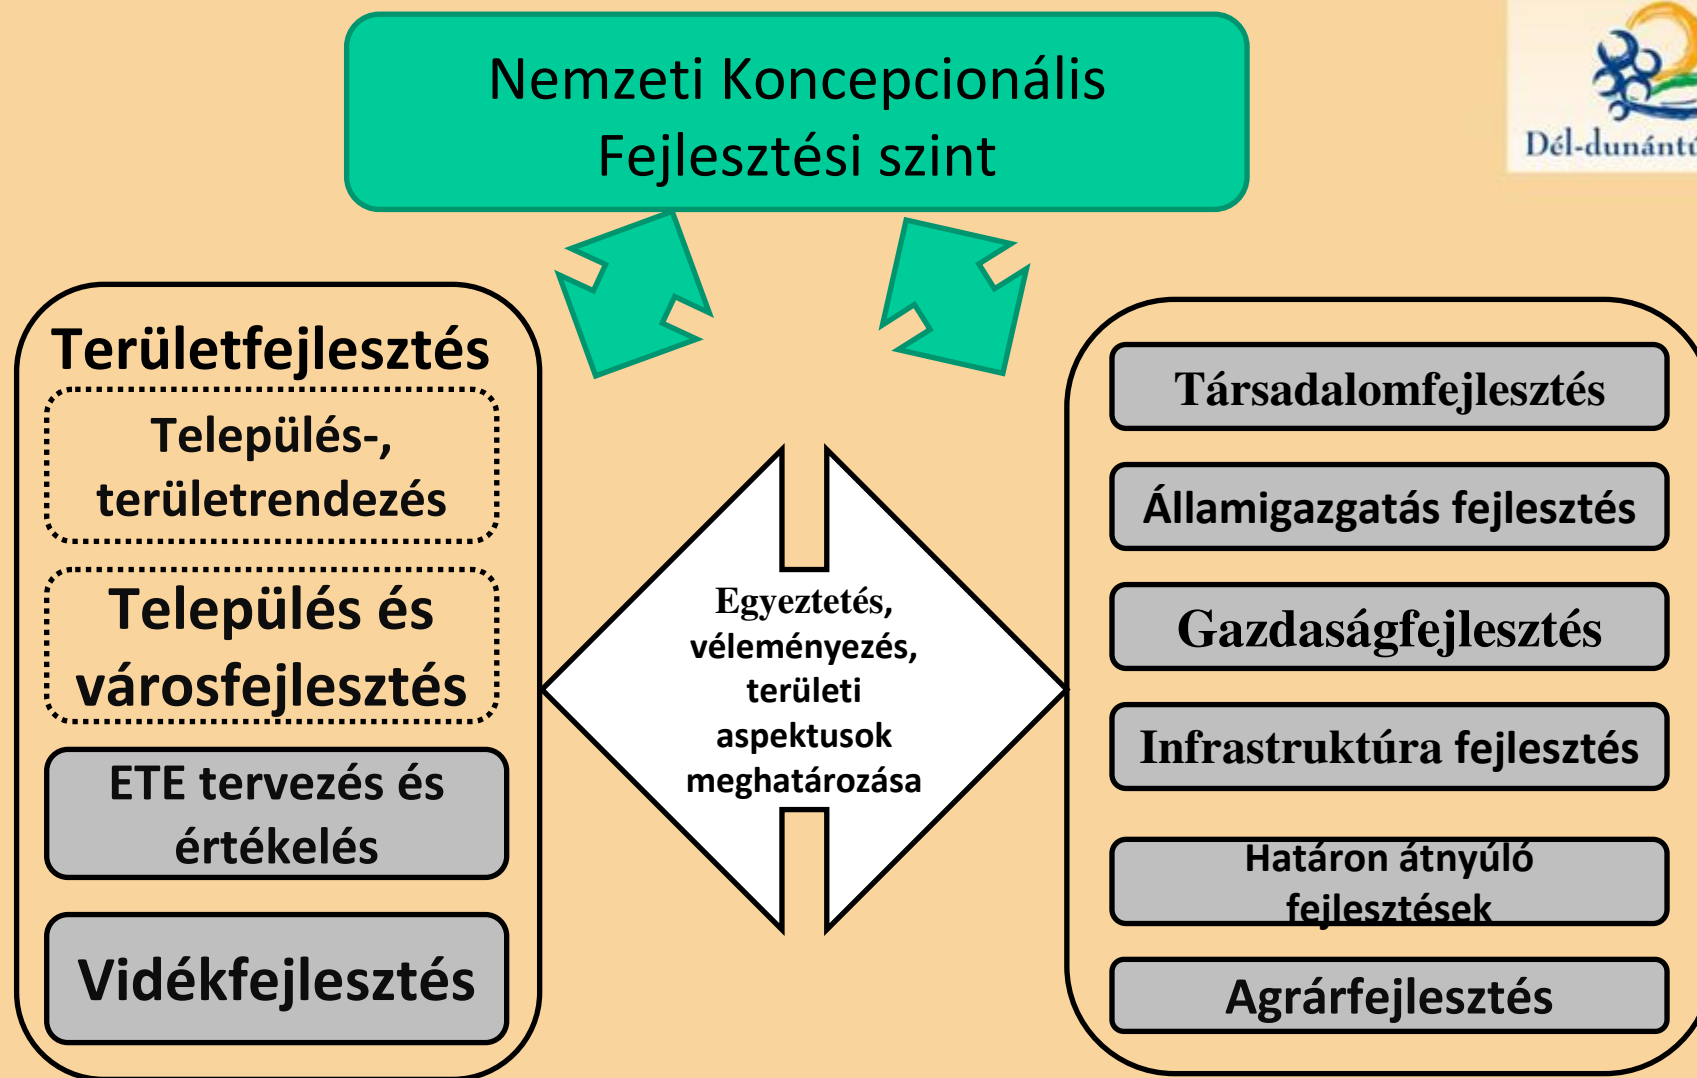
Nemzeti Koncepcionális Fejlesztési szint

Dél-dunánt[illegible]

Területfejlesztés

Település-, területrendezés

Település és városfejlesztés

ETE tervezés és értékelés

Vidékfejlesztés

Egyeztetés, véleményezés, területi aspektusok meghatározása

Társadalomfejlesztés

Államigazgatás fejlesztés

Gazdaságfejlesztés

Infrastruktúra fejlesztés

Határon átnyúló fejlesztések

Agrárfejlesztés